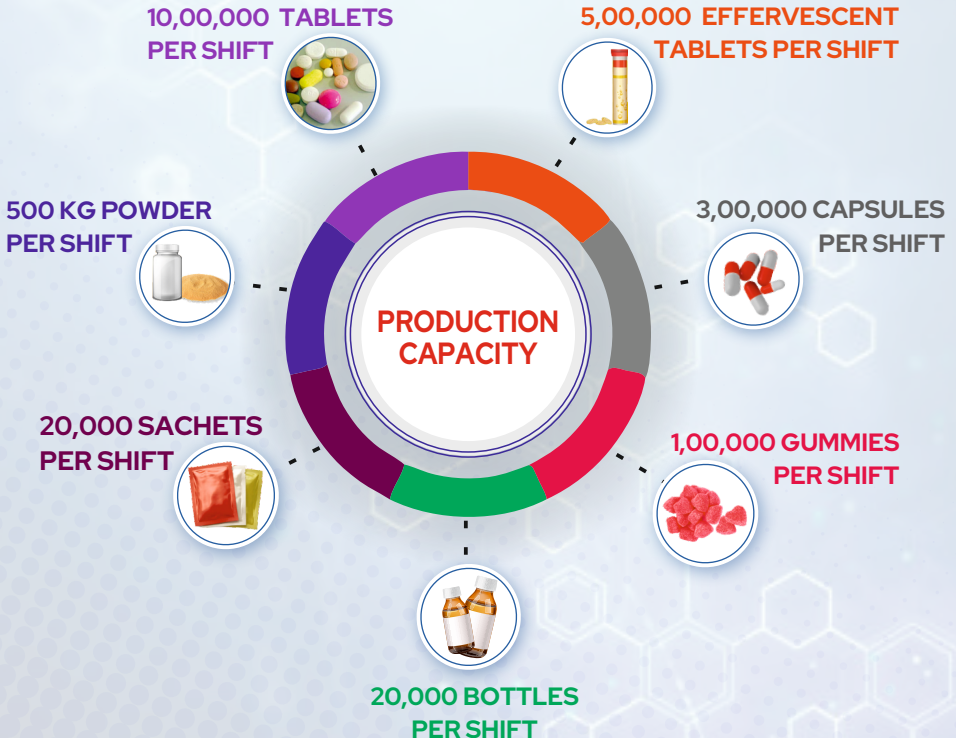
10,00,000 TABLETS PER SHIFT

5,00,000 EFFERVESCENT TABLETS PER SHIFT

500 KG POWDER PER SHIFT

PRODUCTION CAPACITY

3,00,000 CAPSULES PER SHIFT

20,000 SACHETS PER SHIFT

1,00,000 GUMMIES PER SHIFT

20,000 BOTTLES PER SHIFT